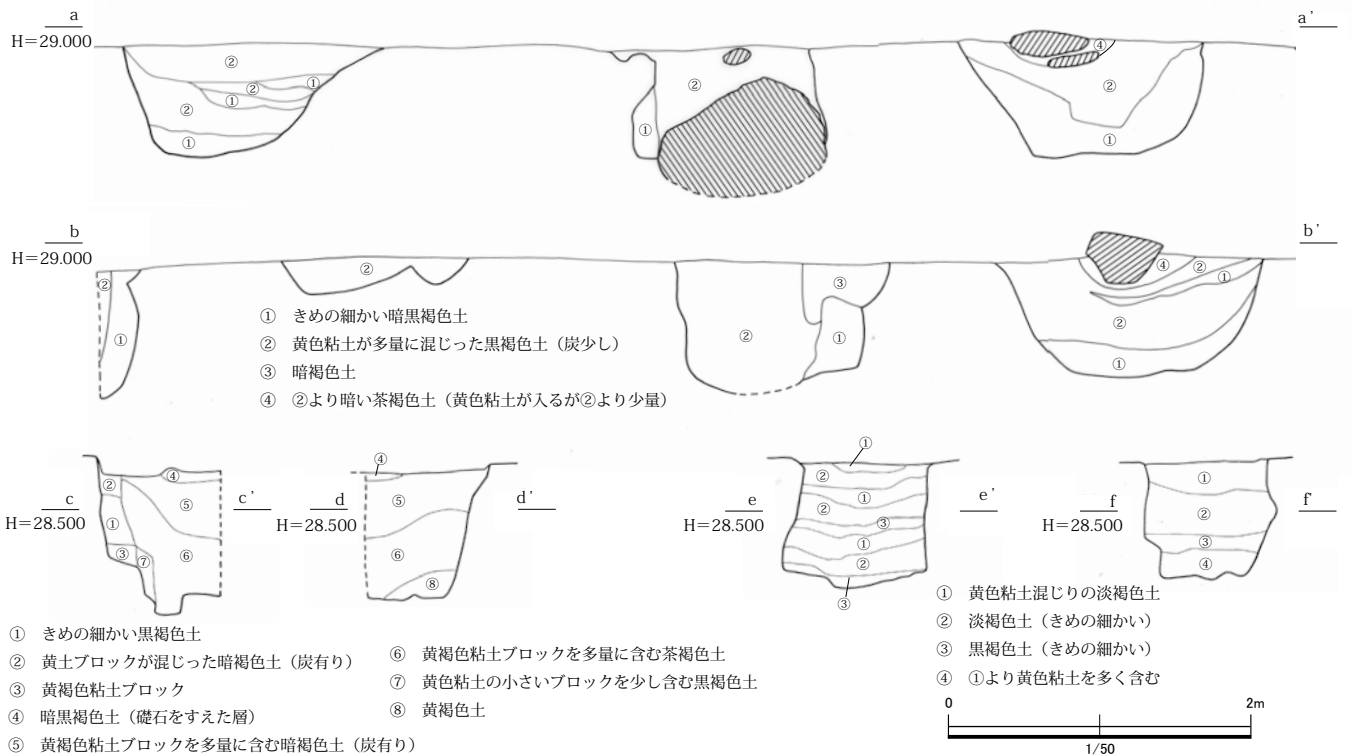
a
H=29.000

a'

②
②
①
①
②
①

②
①

④
②
①

b
H=29.000

b'

②
②
①

③
②
①

④
②
①
②
①

① きめの細かい暗黒褐色土
② 黄色粘土が多量に混じった黒褐色土（炭少し）
③ 暗褐色土
④ ②より暗い茶褐色土（黄色粘土が入るが②より少量）

c
H=28.500
c'
④
②
⑤
①
③
⑦
⑥

d
H=28.500
d'
④
⑤
⑥
⑧

e
H=28.500
e'
①
②
①
②
③
①
②
③

f
H=28.500
f'
①
②
③
④

① きめの細かい黒褐色土
② 黄土ブロックが混じった暗褐色土（炭有り）
③ 黄褐色粘土ブロック
④ 暗黒褐色土（礎石をすえた層）
⑤ 黄褐色粘土ブロックを多量に含む暗褐色土（炭有り）

⑥ 黄褐色粘土ブロックを多量に含む茶褐色土
⑦ 黄色粘土の小さいブロックを少し含む黒褐色土
⑧ 黄褐色土

① 黄色粘土混じりの淡褐色土
② 淡褐色土（きめの細かい）
③ 黒褐色土（きめの細かい）
④ ①より黄色粘土を多く含む

0
2m
1/50